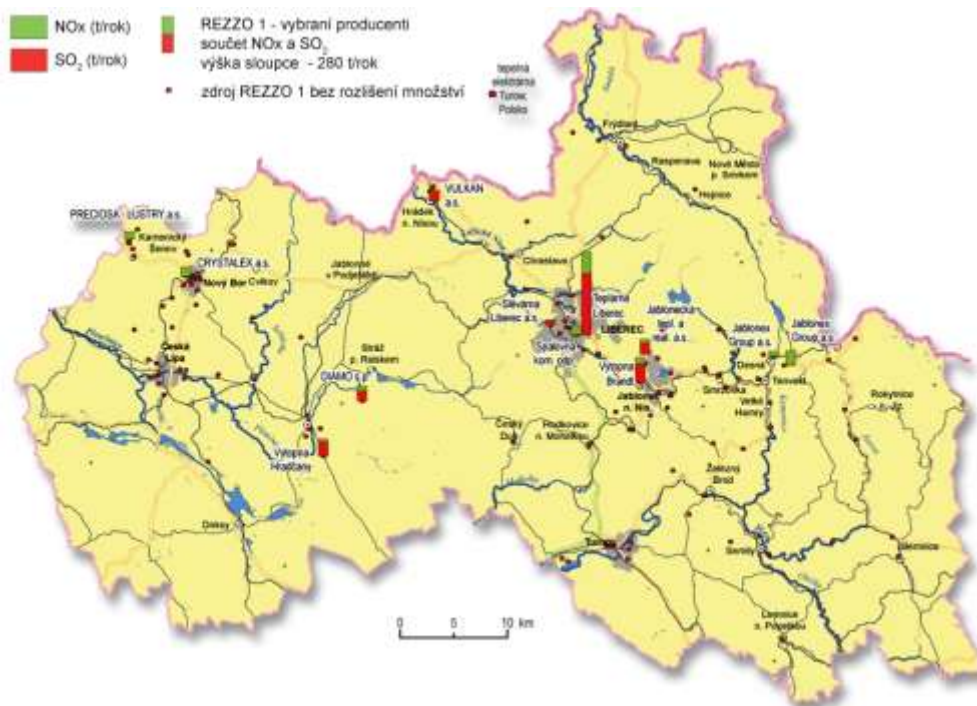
NOx (t/rok)
$SO_2$ (t/rok)
REZZO 1 - vybraní producenti
součet NOx a $SO_2$
výška sloupce - 280 t/rok
zdroj REZZO 1 bez rozlišení množství

tepelná elektrárna Turów, Polsko

Frýdlant
Raspenava
Nové Město p. Smrkem
Hejnice
VULKAN a.s.
Hrádek n. Nisou
Chrastava
PRECIOSA - LUSTRY a.s.
Kamenický Šenov
CRYSTALEX a.s.
Nový Bor
Cvikov
Jablonné v Podještědí
Slévárna Liberec a.s.
Teplárna Liberec
LIBEREC
Škoda-kom. odp.
Jablonecké tepl. a real. a.s.
Jablonex Group a.s.
Jablonex Group a.s.
Česká Lípa
Stráž p. Ralskem
DIAMO s.p.
Výtopna Brandl
Jablonec n. Nis.
Smržovka
Desná
Tanvald
Velké Hamry
Rokytnice n. Jiz.
Výtopna Hradčany
Český Dub
Hodkovice n. Mohelkou
Železný Brod
Doksy
Turnov
Semily
Jilemnice
Lomnice n. Popelkou
0 5 10 km